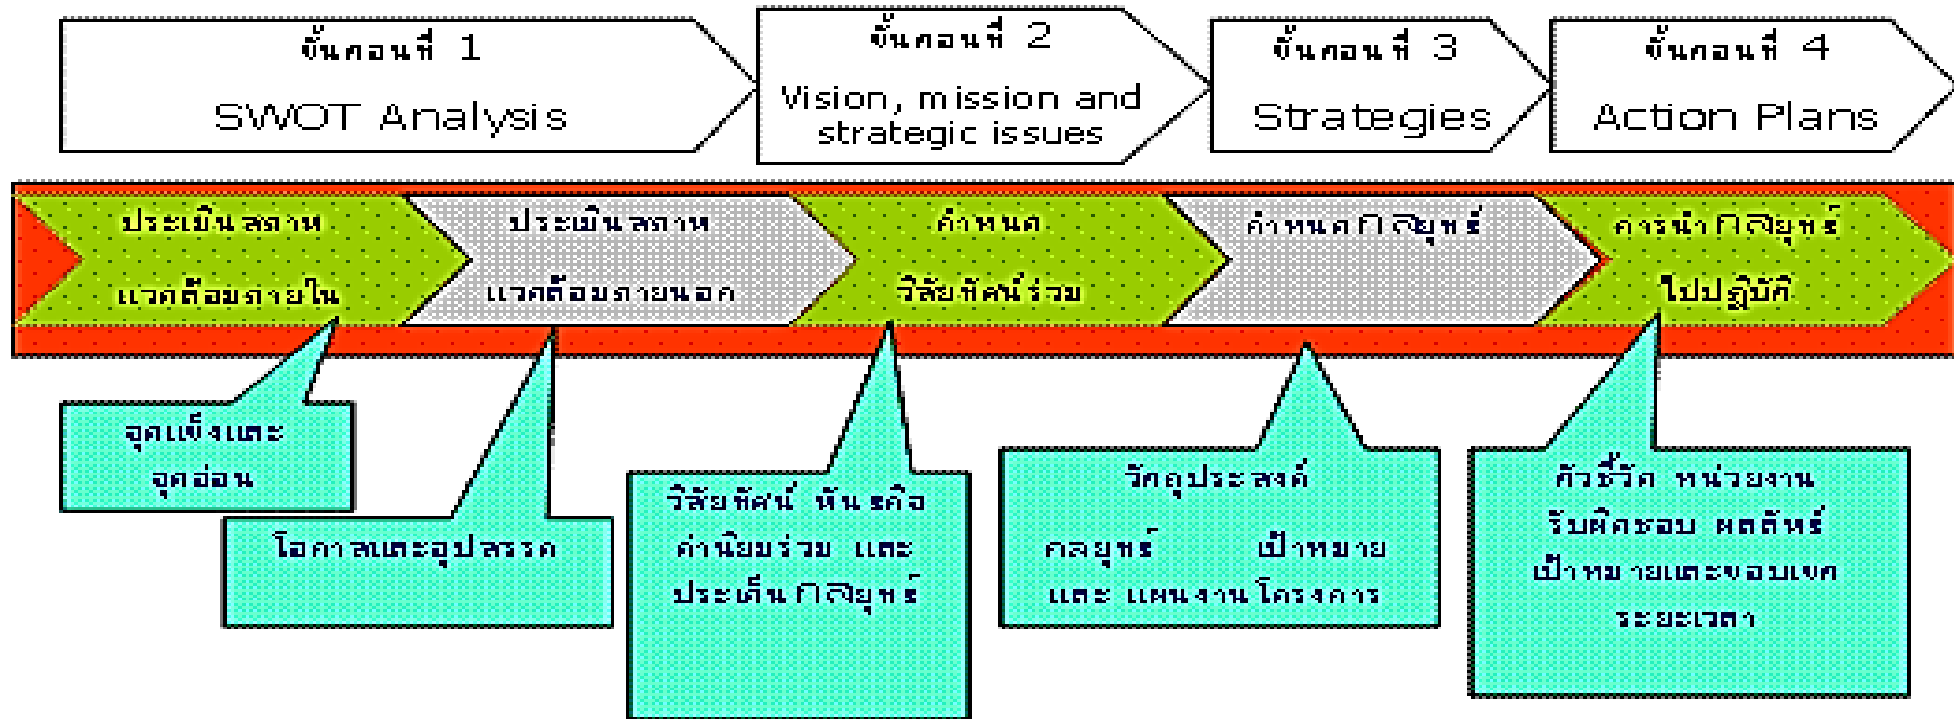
ขั้นตอนที่ 1
SWOT Analysis

ขั้นตอนที่ 2
Vision, mission and strategic issues

ขั้นตอนที่ 3
Strategies

ขั้นตอนที่ 4
Action Plans

ประเมินสถานแวดล้อมภายใน

ประเมินสถานแวดล้อมภายนอก

กำหนดวิสัยทัศน์ร่วม

กำหนดกลยุทธ์

การนำกลยุทธ์ไปปฏิบัติ

จุดแข็งและจุดอ่อน

โอกาสและอุปสรรค

วิสัยทัศน์ พันธกิจ ค่านิยมร่วม และประเด็นกลยุทธ์

วัตถุประสงค์ กลยุทธ์ เป้าหมาย และ แผนงานโครงการ

ตัวชี้วัด หน่วยงานรับผิดชอบ ผลลัพธ์ เป้าหมายและขอบเขตระยะเวลา